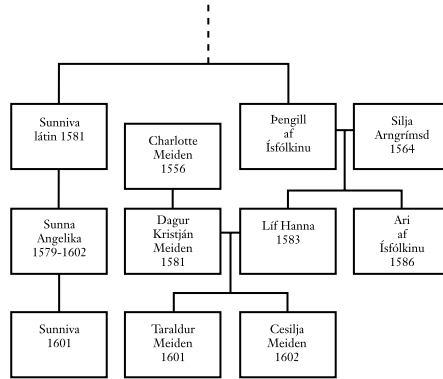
Sunniva
látin 1581

Þengill
af
Ísfólkinu

Silja
Arngrímsd
1564

Charlotte
Meiden
1556

Sunna
Angelika
1579-1602

Dagur
Kristján
Meiden
1581

Líf Hanna
1583

Ari
af
Ísfólkinu
1586

Sunniva
1601

Taraldur
Meiden
1601

Cesilja
Meiden
1602